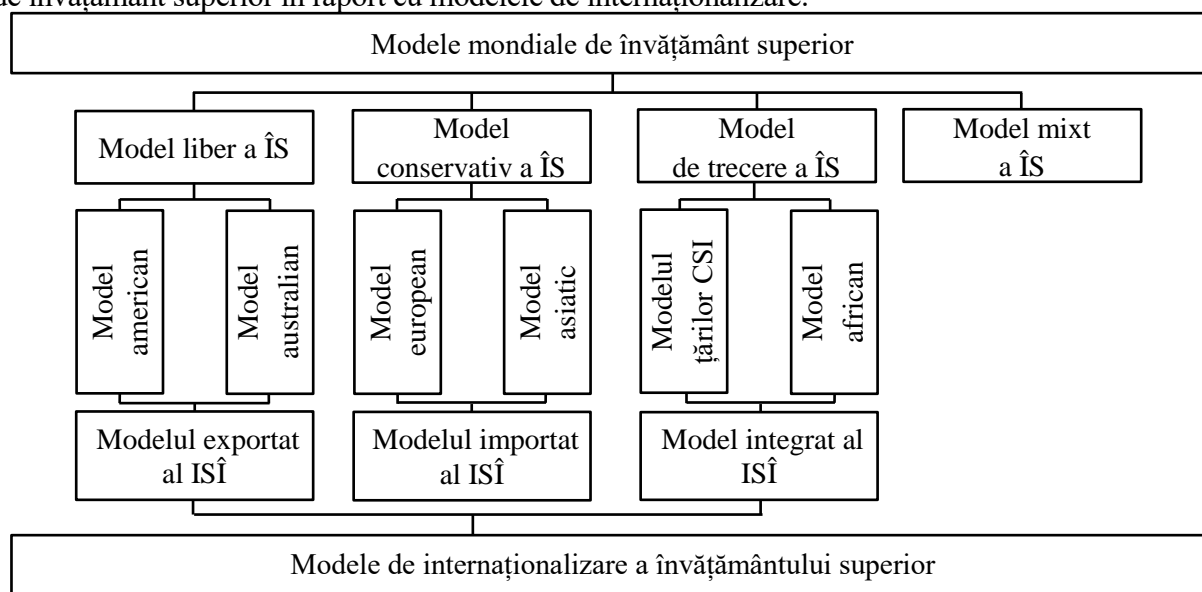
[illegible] învățământ superior în raport cu modelele de internaționalizare.

Modele mondiale de învățământ superior

Model liber a ÎS

Model conservativ a ÎS

Model de trecere a ÎS

Model mixt a ÎS

Model american

Model australian

Model european

Model asiatic

Modelul țărilor CSI

Model african

Modelul exportat al ISÎ

Modelul importat al ISÎ

Model integrat al ISÎ

Modele de internaționalizare a învățământului superior